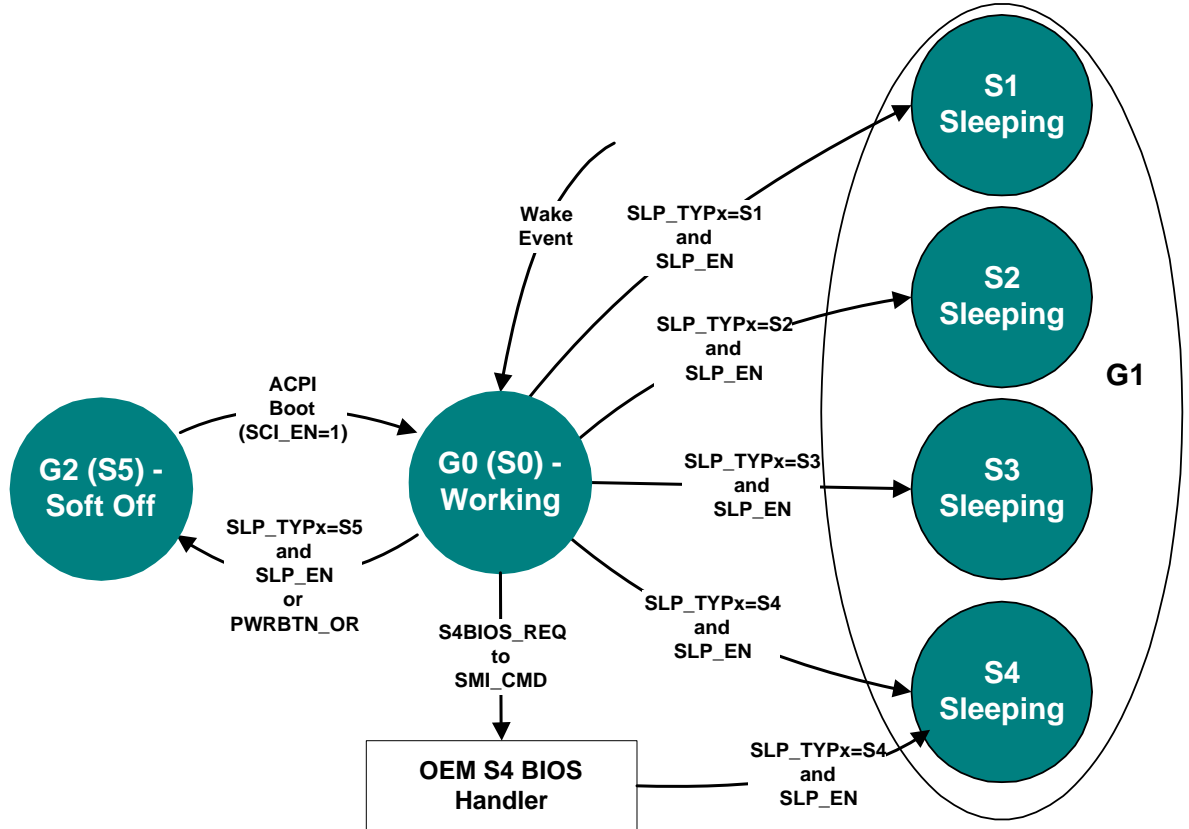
S1
Sleeping

S2
Sleeping

G1

S3
Sleeping

S4
Sleeping

Wake
Event

SLP_TYPx=S1
and
SLP_EN

SLP_TYPx=S2
and
SLP_EN

ACPI
Boot
(SCI_EN=1)

G2 (S5) -
Soft Off

G0 (S0) -
Working

SLP_TYPx=S3
and
SLP_EN

SLP_TYPx=S5
and
SLP_EN
or
PWRBTN_OR

S4BIOS_REQ
to
SMI_CMD

SLP_TYPx=S4
and
SLP_EN

OEM S4 BIOS
Handler

SLP_TYPx=S4
and
SLP_EN